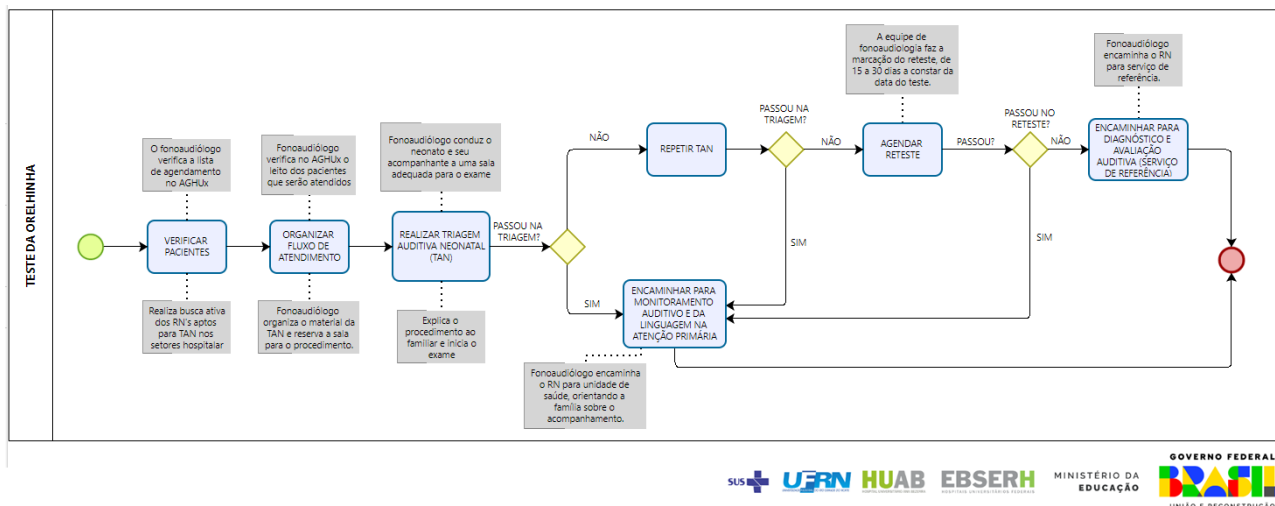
TESTE DA ORELHINHA

O fonoaudiólogo verifica a lista de agendamento no AGHUx

VERIFICAR PACIENTES

Realiza busca ativa dos RN's aptos para TAN nos setores hospitalar

Fonoaudiólogo verifica no AGHUx o leito dos pacientes que serão atendidos

ORGANIZAR FLUXO DE ATENDIMENTO

Fonoaudiólogo organiza o material da TAN e reserva a sala para o procedimento.

Fonoaudiólogo conduz o neonato e seu acompanhante a uma sala adequada para o exame

REALIZAR TRIAGEM AUDITIVA NEONATAL (TAN)

Explica o procedimento ao familiar e inicia o exame

PASSOU NA TRIAGEM?

NÃO

SIM

REPETIR TAN

PASSOU NA TRIAGEM?

NÃO

SIM

A equipe de fonoaudiologia faz a marcação do reteste, de 15 a 30 dias a constar da data do teste.

AGENDAR RETESTE

PASSOU?

PASSOU NO RETESTE?

NÃO

SIM

Fonoaudiólogo encaminha o RN para serviço de referência.

ENCAMINHAR PARA DIAGNÓSTICO E AVALIAÇÃO AUDITIVA (SERVIÇO DE REFERÊNCIA)

ENCAMINHAR PARA MONITORAMENTO AUDITIVO E DA LINGUAGEM NA ATENÇÃO PRIMÁRIA

Fonoaudiólogo encaminha o RN para unidade de saúde, orientando a família sobre o acompanhamento.

SUS UFRN HUAB EBSERH MINISTÉRIO DA EDUCAÇÃO GOVERNO FEDERAL BRASIL UNIÃO E RECONSTRUÇÃO